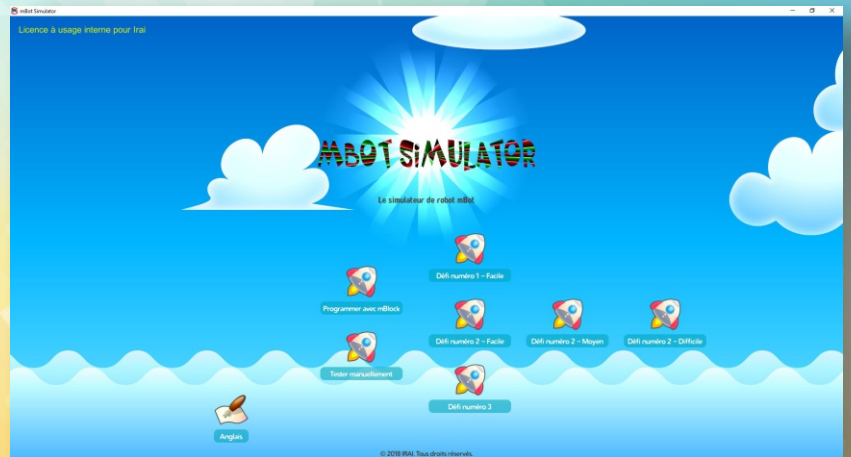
mBot Simulator

Licence à usage interne pour Irai

MBOT SIMULATOR

Le simulateur de robot mBot

Défi numéro 1 - Facile

Programmer avec mBlock

Défi numéro 2 - Facile

Défi numéro 2 - Moyen

Défi numéro 2 - Difficile

Tester manuellement

Défi numéro 3

Anglais

© 2018 IRAI. Tous droits réservés.